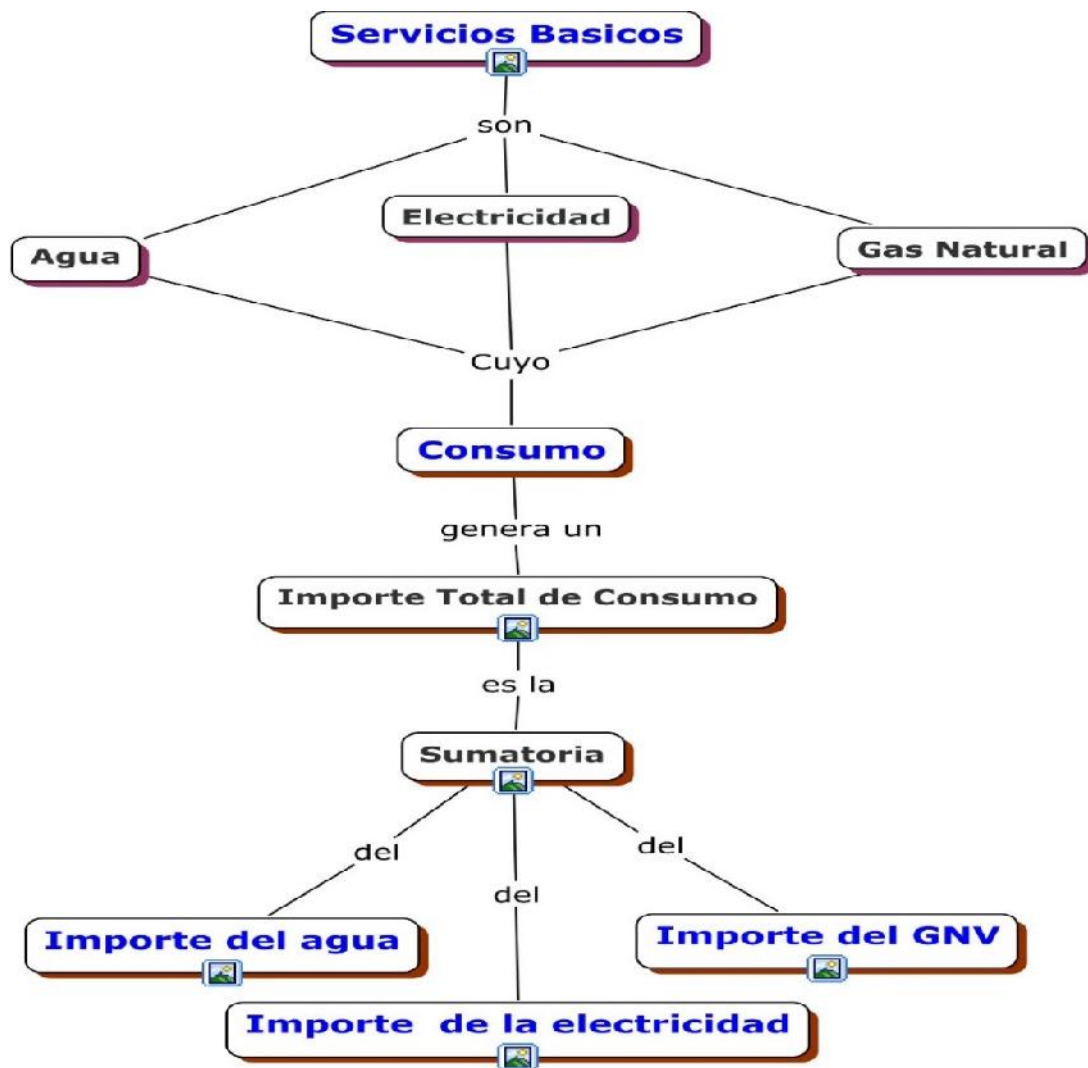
Servicios Basicos

son

Agua

Electricidad

Gas Natural

Cuyo

Consumo

genera un

Importe Total de Consumo

es la

Sumatoria

del

del

del

Importe del agua

Importe del GNV

Importe de la electricidad